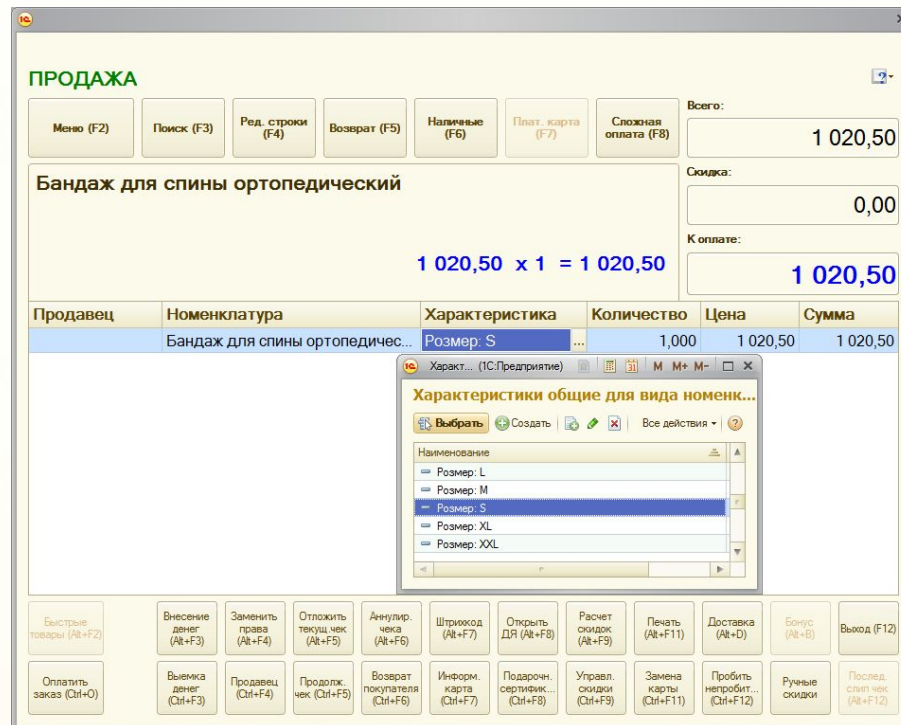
ПРОДАЖА

Меню (F2)
Поиск (F3)
Ред. строки (F4)
Возврат (F5)
Наличные (F6)
Плат. карта (F7)
Сложная оплата (F8)

Всего:
1 020,50
Скидка:
0,00
К оплате:
1 020,50

Бандаж для спины ортопедический

1 020,50 x 1 = 1 020,50

| Продавец | Номенклатура | Характеристика | Количество | Цена | Сумма |
|---|---|---|---|---|---|
| | Бандаж для спины ортопедичес... | Размер: S | 1,000 | 1 020,50 | 1 020,50 |

Характ... (1С:Предприятие) M M+ M-
Характеристики общие для вида номенк...
Выбрать Создать Все действия
Наименование
Размер: L
Размер: M
Размер: S
Размер: XL
Размер: XXL

Быстрые товары (Alt+F2)
Внесение денег (Alt+F3)
Заменить права (Alt+F4)
Отложить текущ.чек (Alt+F5)
Аннулир. чека (Alt+F6)
Штрихкод (Alt+F7)
Открыть ДЯ (Alt+F8)
Расчет скидок (Alt+F9)
Печать (Alt+F11)
Доставка (Alt+D)
Бонус (Alt+B)
Выход (F12)

Оплатить заказ (Ctrl+O)
Выемка денег (Ctrl+F3)
Продавец (Ctrl+F4)
Продолж. чек (Ctrl+F5)
Возврат покупателя (Ctrl+F6)
Информ. карта (Ctrl+F7)
Подарочн. сертифик... (Ctrl+F8)
Управл. скидки (Ctrl+F9)
Замена карты (Ctrl+F11)
Пробить непробит... (Ctrl+F12)
Ручные скидки
Послед. слип чек (Alt+F12)